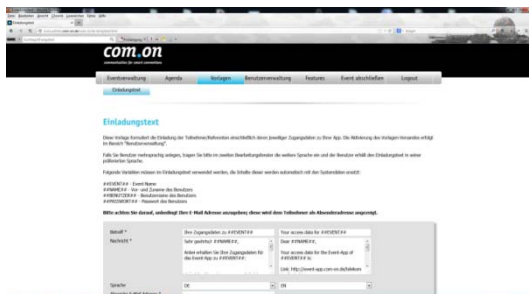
com.on

Eventverwaltung | Agenda | Vorlagen | Benutzerverwaltung | Features | Event abschließen | Logout

Einladungstext

Einladungstext

Diese Vorlage formuliert die Einladung der Teilnehmer/Referenten anschließend deren jeweiliger Zugangsdaten zu Ihrer App. Die Aktivierung der Vorlagen-Versendung erfolgt im Bereich "Benutzerverwaltung".

Falls Sie Benutzer mehrsprachig anlegen, tragen Sie bitte im zweiten Bearbeitungsfenster die weitere Sprache ein und der Benutzer erhält den Einladungstext in seiner präferierten Sprache.

Folgende Variablen müssen im Einladungstext verwendet werden, die Inhalte dieser werden automatisch mit der Systemdaten ersetzt:

##EVENT## - Event Name
##NAME## - Vor- und Zuname des Benutzers
##BENUTZER## - Benutzername des Benutzers
##PASSWORT## - Passwort des Benutzers

Bitte achten Sie darauf, unbedingt Ihre E-Mail Adresse anzugeben; diese wird dem Teilnehmer als Absenderadresse angezeigt.

Betreff * | Ihre Zugangsdaten zu ##EVENT## | Your access data for ##EVENT##
Nachricht * | Sehr geehrte/r ##NAME##, Anbei erhalten Sie Ihre Zugangsdaten für die Event-App zu ##EVENT## | Dear ##NAME##, Your access data for the Event-App of ##EVENT## is: Link: http://event-app.com-on.de/lalalara

Sprache | DE | EN